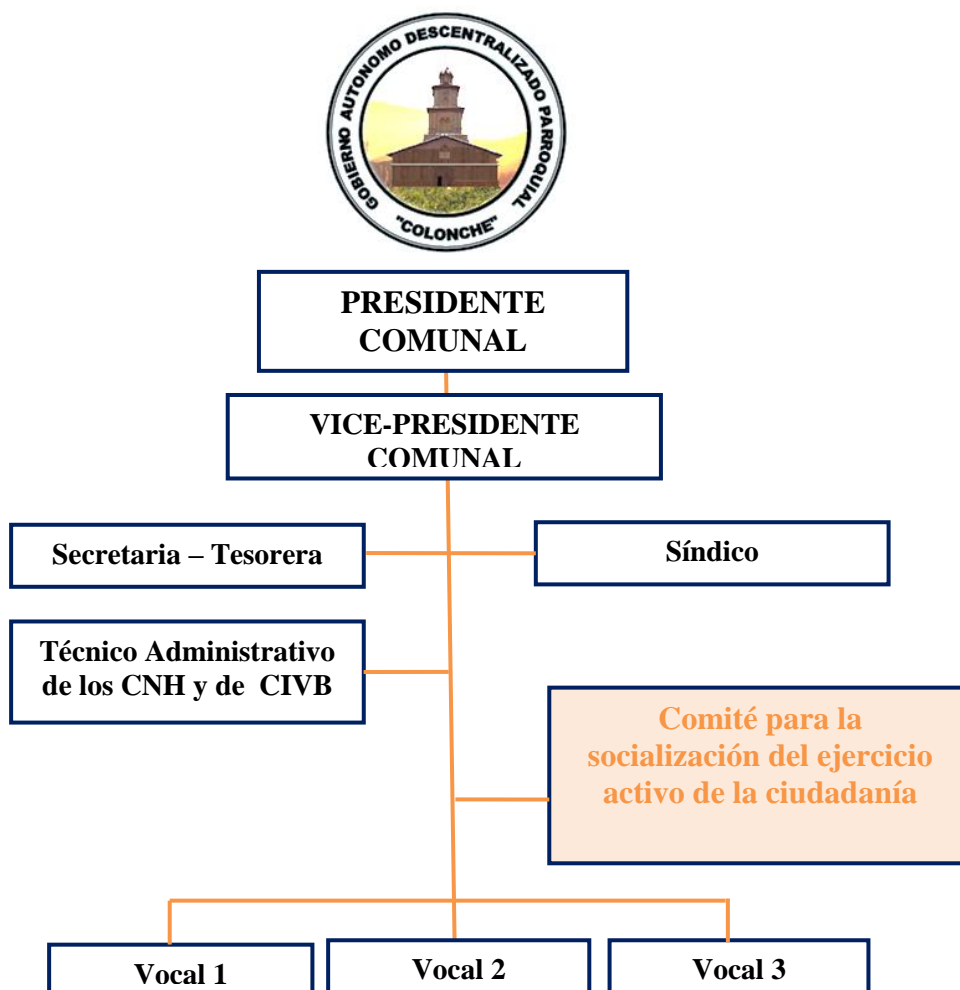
GOBIERNO AUTONOMO DESCENTRALIZADO PARROQUIAL "COLONCHE"

PRESIDENTE COMUNAL

VICE-PRESIDENTE COMUNAL

Secretaria – Tesorera

Síndico

Técnico Administrativo de los CNH y de CIVB

Comité para la socialización del ejercicio activo de la ciudadanía

Vocal 1

Vocal 2

Vocal 3